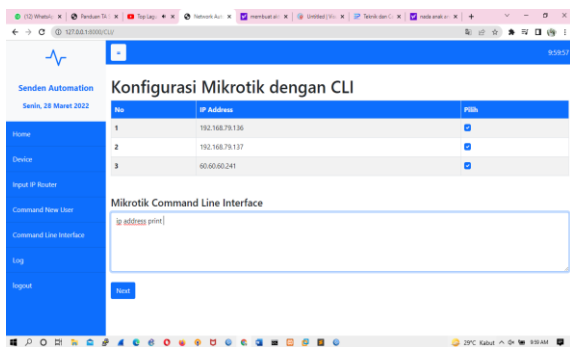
(12) WhatsApp | Panduan TA | Top Leg | Network Aut | membuat ar | Untitled | Teknik dan | roda anak

127.0.0.1:8000/CLI/

9:59:57

Senden Automation
Senin, 28 Maret 2022

Home
Device
Input IP Router
Command New User
Command Line Interface
Log
logout

Konfigurasi Mikrotik dengan CLI

| No | IP Address | Pilih |
|---|---|---|
| 1 | 192.168.79.136 | ☑ |
| 2 | 192.168.79.137 | ☑ |
| 3 | 60.60.60.241 | ☑ |

Mikrotik Command Line Interface

ip address print

Next

29°C Kabut 9:59 AM